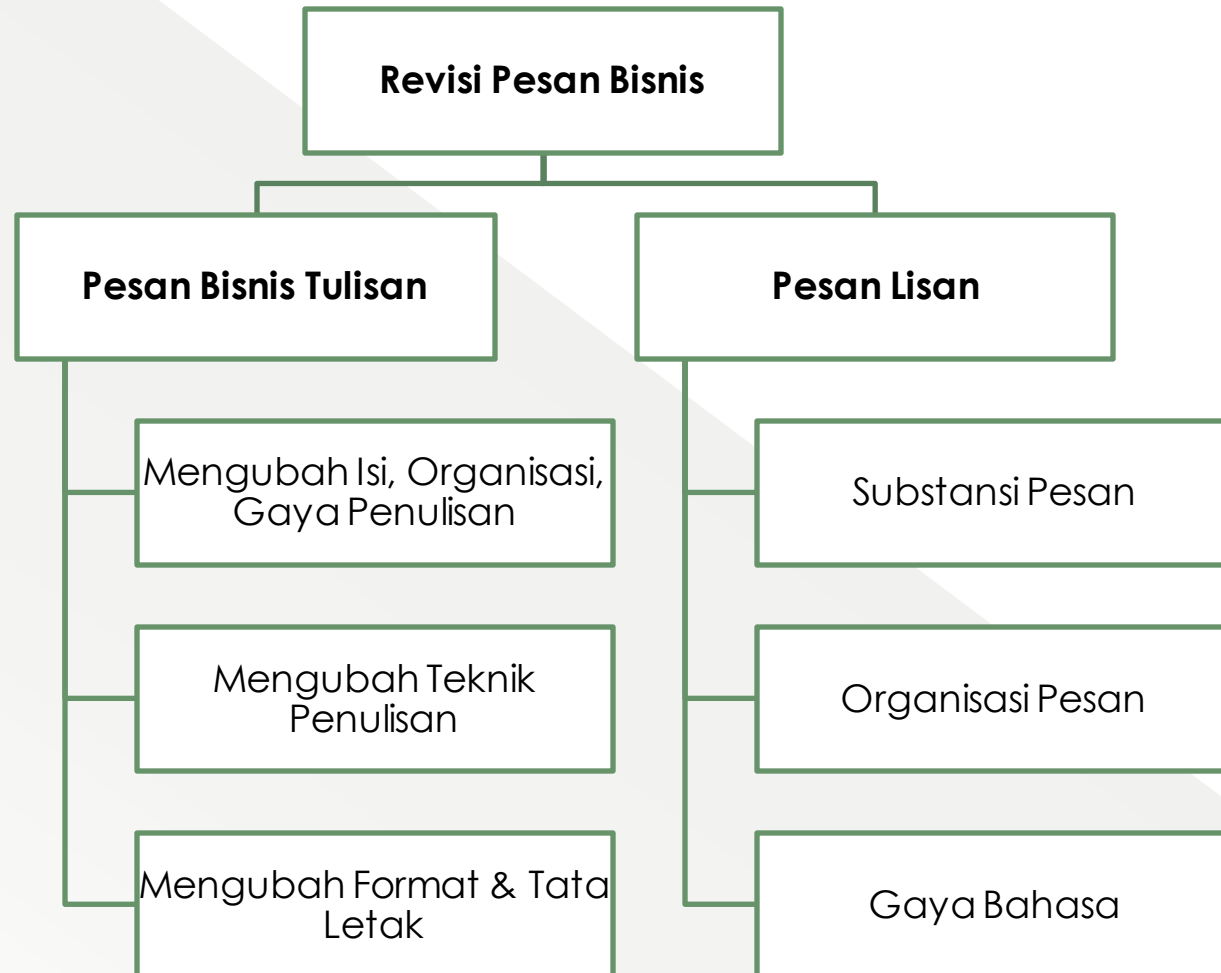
Revisi Pesan Bisnis

Pesan Bisnis Tulisan

Mengubah Isi, Organisasi, Gaya Penulisan

Mengubah Teknik Penulisan

Mengubah Format & Tata Letak

Pesan Lisan

Substansi Pesan

Organisasi Pesan

Gaya Bahasa